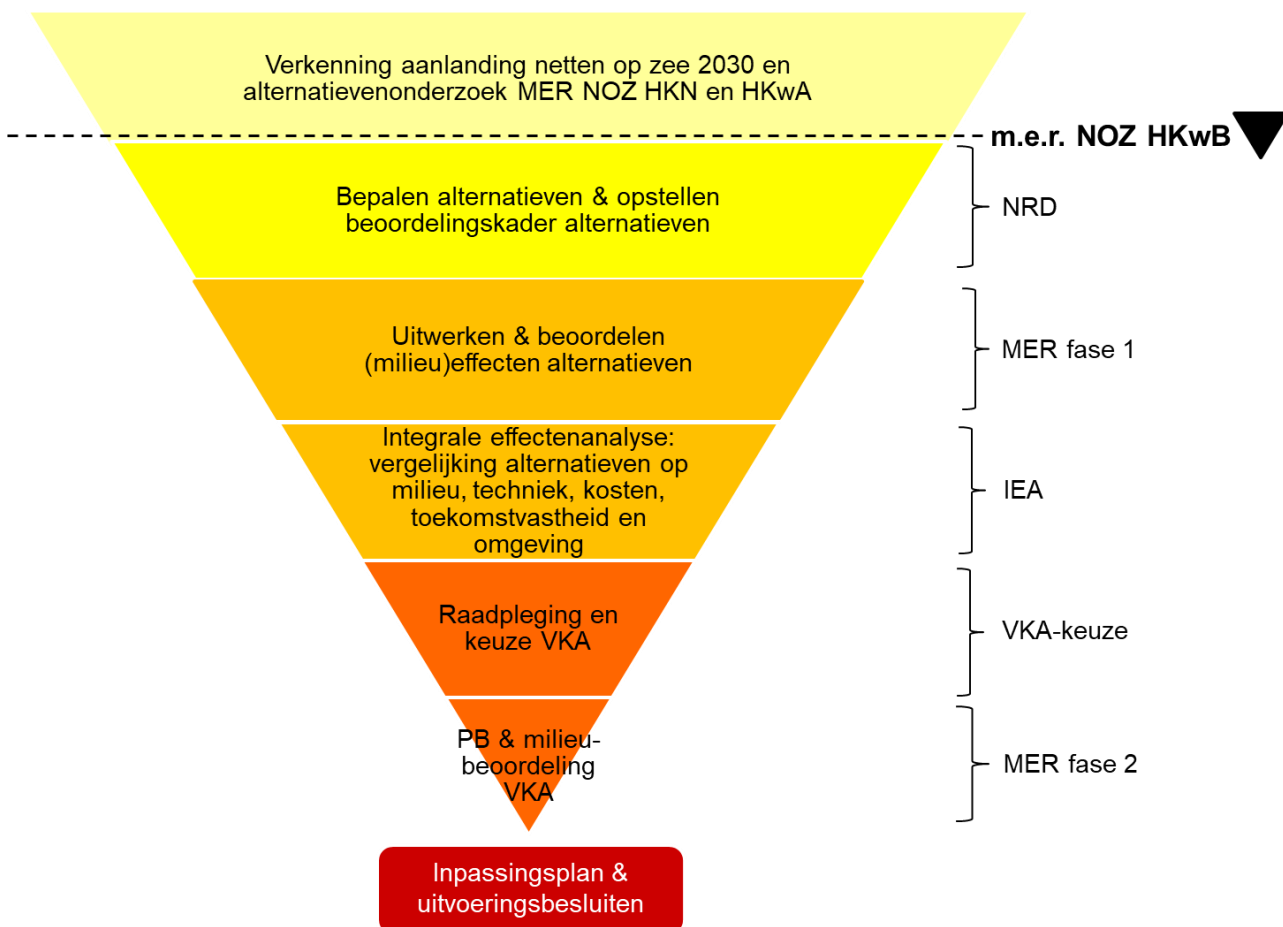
Verkenning aanlanding netten op zee 2030 en alternatievenonderzoek MER NOZ HKN en HKwA

m.e.r. NOZ HKwB

Bepalen alternatieven & opstellen beoordelingskader alternatieven

NRD

Uitwerken & beoordelen (milieu)effecten alternatieven

MER fase 1

Integrale effectenanalyse: vergelijking alternatieven op milieu, techniek, kosten, toekomstvastheid en omgeving

IEA

Raadpleging en keuze VKA

VKA-keuze

PB & milieubeoordeling VKA

MER fase 2

Inpassingsplan & uitvoeringsbesluiten